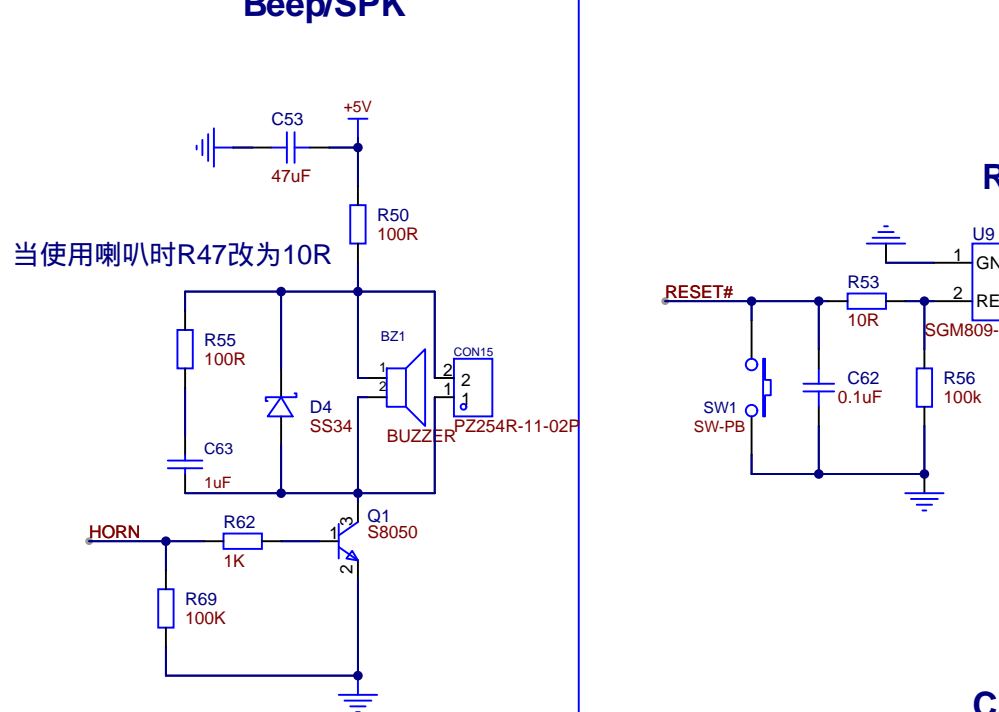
Beep/SPK

+5V
C53
47uF
R50
100R
当使用喇叭时R47改为10R
R55
100R
D4
SS34
BZ1
1
2
BUZZER
CON15
2
1
2
1
PZ254R-11-02P
C63
1uF
HORN
R62
1K
1
3
2
Q1
S8050
R69
100K

R
U9
1
GN
RESET#
R53
10R
2
RE
SGM809-
SW1
SW-PB
C62
0.1uF
R56
100k
C